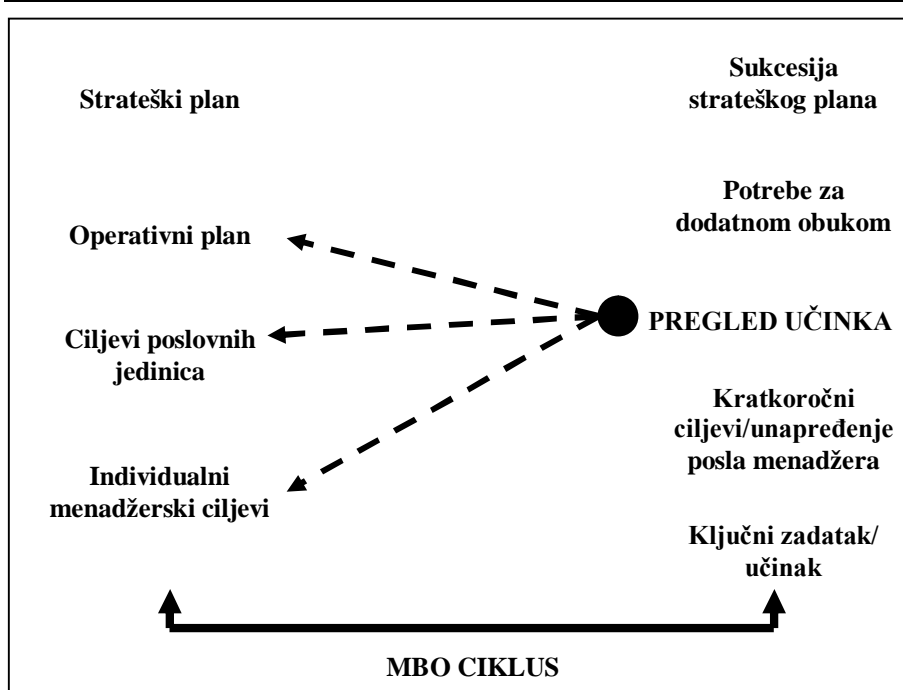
Strateški plan

Sukcesija strateškog plana

Potrebe za dodatnom obukom

Operativni plan

PREGLED UČINKA

Ciljevi poslovnih jedinica

Kratkoročni ciljevi/unapređenje posla menadžera

Individualni menadžerski ciljevi

Ključni zadatak/ učinak

MBO CIKLUS